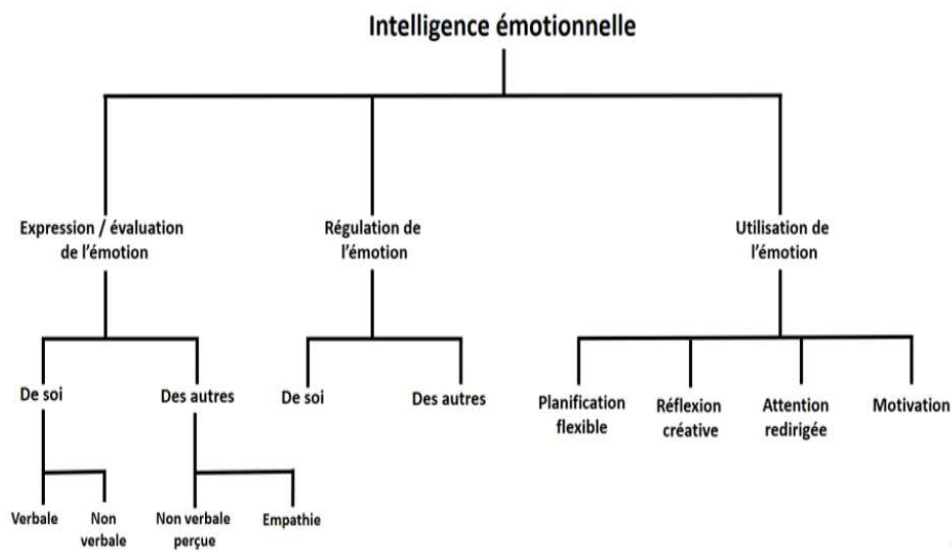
Intelligence émotionnelle

Expression / évaluation de l'émotion

Régulation de l'émotion

Utilisation de l'émotion

De soi

Des autres

De soi

Des autres

Planification flexible

Réflexion créative

Attention redirigée

Motivation

Verbale

Non verbale

Non verbale perçue

Empathie